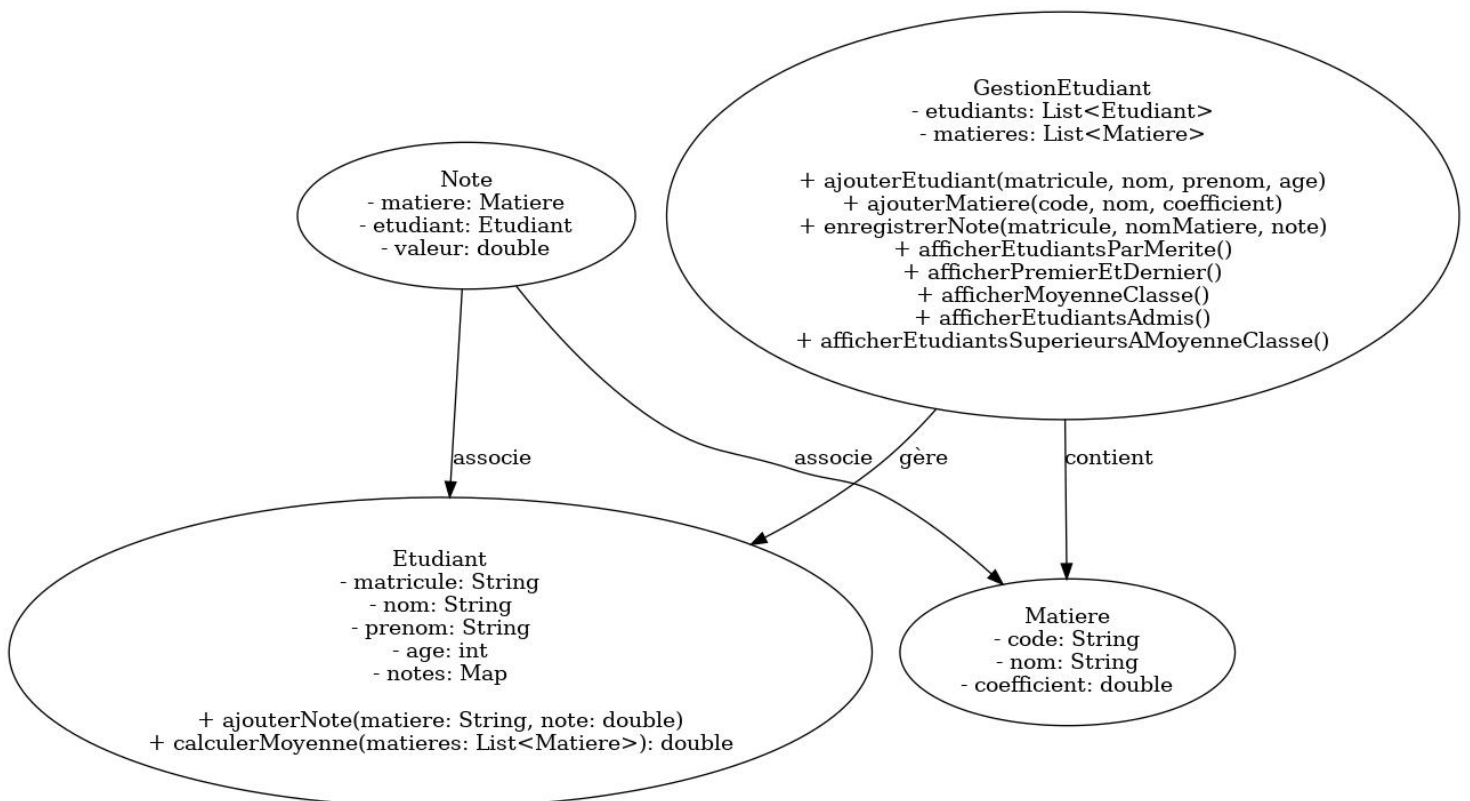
GestionEtudiant
- etudiants: List<Etudiant>
- matieres: List<Matiere>

+ ajouterEtudiant(matricule, nom, prenom, age)
+ ajouterMatiere(code, nom, coefficient)
+ enregistrerNote(matricule, nomMatiere, note)
+ afficherEtudiantsParMerite()
+ afficherPremierEtDernier()
+ afficherMoyenneClasse()
+ afficherEtudiantsAdmis()
+ afficherEtudiantsSuperieursAMoyenneClasse()

Note
- matiere: Matiere
- etudiant: Etudiant
- valeur: double

associe

associe

gère

contient

Etudiant
- matricule: String
- nom: String
- prenom: String
- age: int
- notes: Map

+ ajouterNote(matiere: String, note: double)
+ calculerMoyenne(matieres: List<Matiere>): double

Matiere
- code: String
- nom: String
- coefficient: double